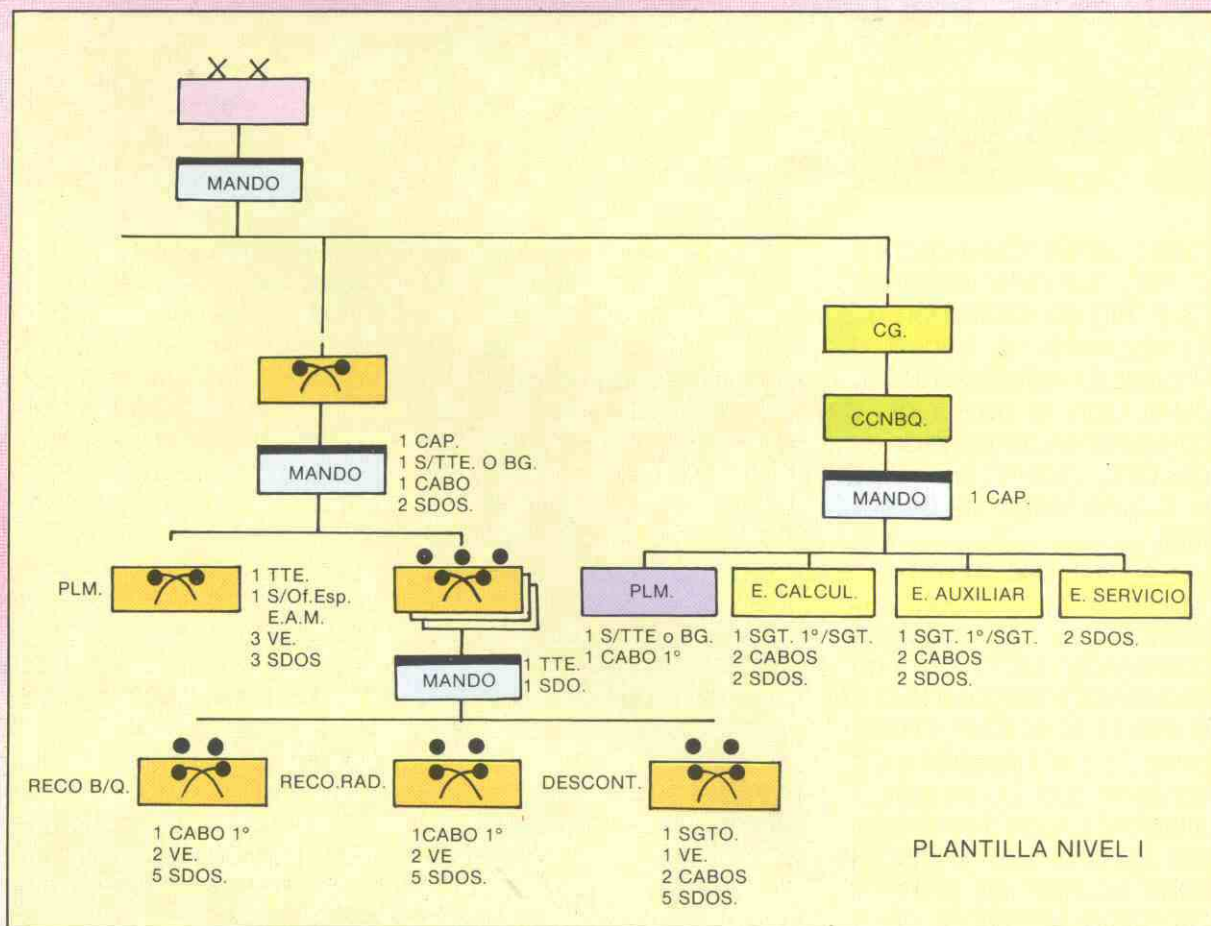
X X

MANDO

CG.

CCNBQ.

MANDO

1 CAP.
1 S/TTE. O BG.
1 CABO
2 SDOS.

MANDO

1 CAP.

PLM.

1 TTE.
1 S/Of.Esp. E.A.M.
3 VE.
3 SDOS

PLM.

E. CALCUL.

E. AUXILIAR

E. SERVICIO

1 S/TTE o BG.
1 CABO 1°

1 SGT. 1°/SGT.
2 CABOS
2 SDOS.

1 SGT. 1°/SGT.
2 CABOS
2 SDOS.

2 SDOS.

MANDO

1 TTE.
1 SDO.

RECO B/Q.

RECO.RAD.

DESCONT.

1 CABO 1°
2 VE.
5 SDOS.

1CABO 1°
2 VE
5 SDOS.

1 SGTO.
1 VE.
2 CABOS
5 SDOS.

PLANTILLA NIVEL I